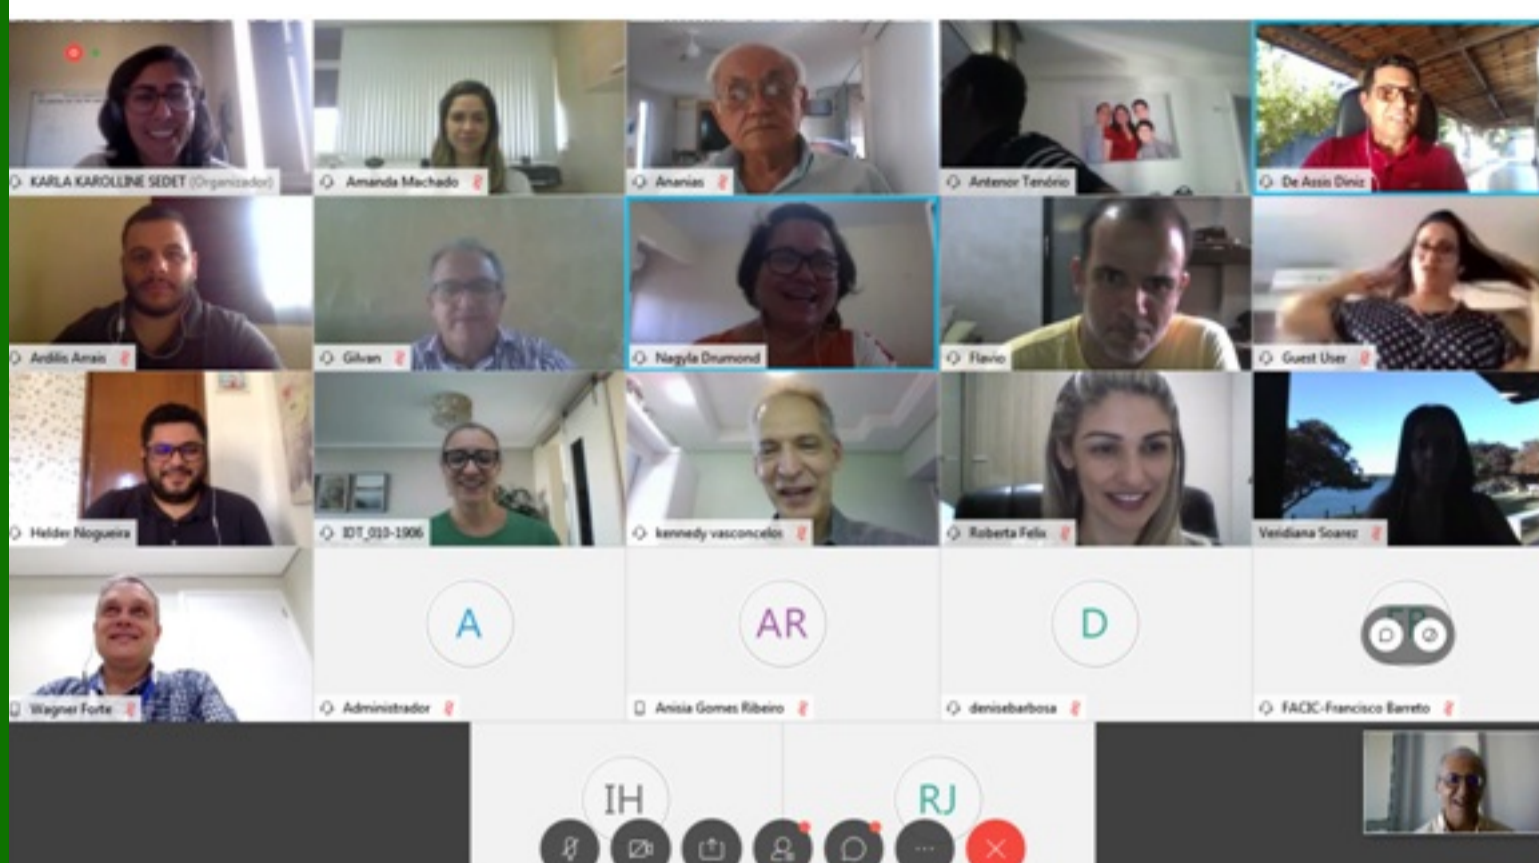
KARLA KAROLLINE SEDET (Organizador)
Amanda Machado
Ananias
Antenor Tenório
De Assis Diniz
Ardilis Arrais
Gilvan
Nagyla Drumond
Flavio
Guest User
Helder Nogueira
IDT_010-1906
kennedy vasconcelos
Roberta Felix
Veridiana Soarez
A
AR
D
Wagner Forte
Administrador
Anisia Gomes Ribeiro
denisebarbosa
FACIC-Francisco Barreto
IH
RJ